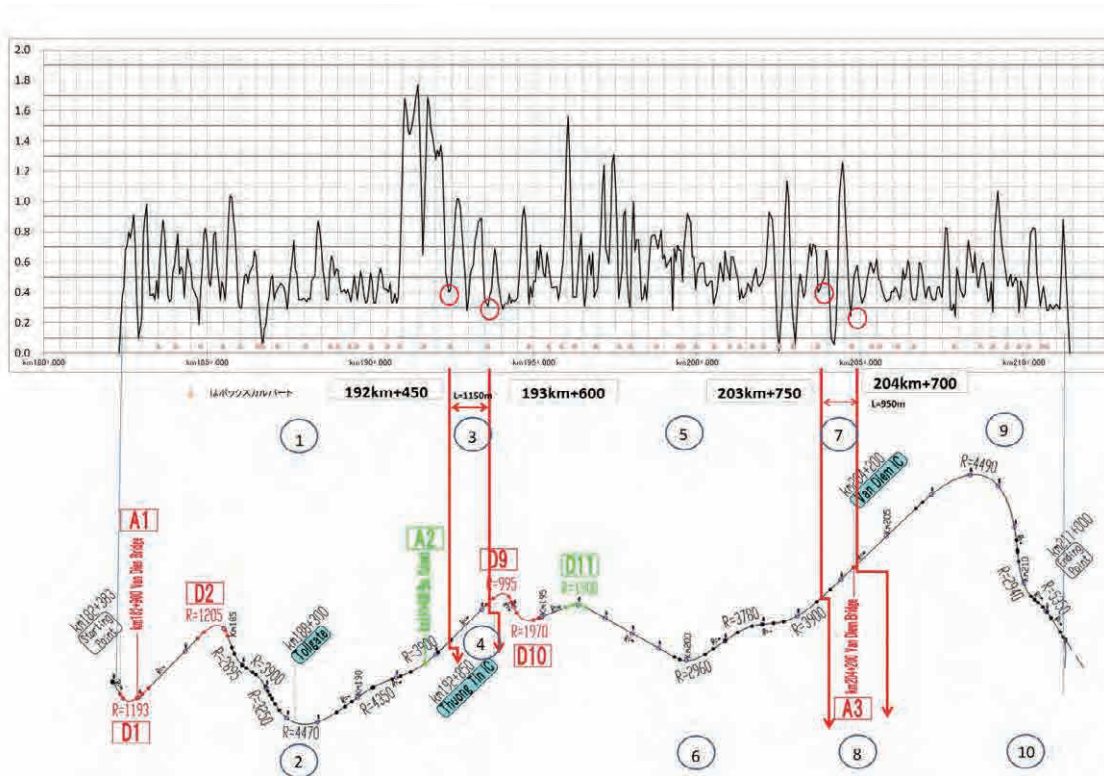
2.0
1.8
1.6
1.4
1.2
1.0
0.8
0.6
0.4
0.2
0.0

km180+000
km185+000
km190+000
km195+000
km200+000
km205+000
km210+000

はボックスカルバート

192km+450
L=1150m
193km+600
203km+750
204km+700
L=950m

1
2
3
4
5
6
7
8
9
10

A1
km182+980 Van Dien Bridge
D1
R=1193
km182+383 Starting Point
D2
R=1205
km185
R=2995
R=2900
R=3250
km189+300 Tollgate
R=4470
km190
R=4350
R=3900
A2
km191+400 Ba Tunnel
km192+650 Truong Tin IC
D9
R=995
R=1970
D10
km195
D11
R=1900
km200
R=2960
R=3780
R=3900
km204+200 Van Diem IC
km204+200 Van Diem Bridge
A3
km205
R=4490
km210
R=2940
R=5530
km211+000 Ending Point